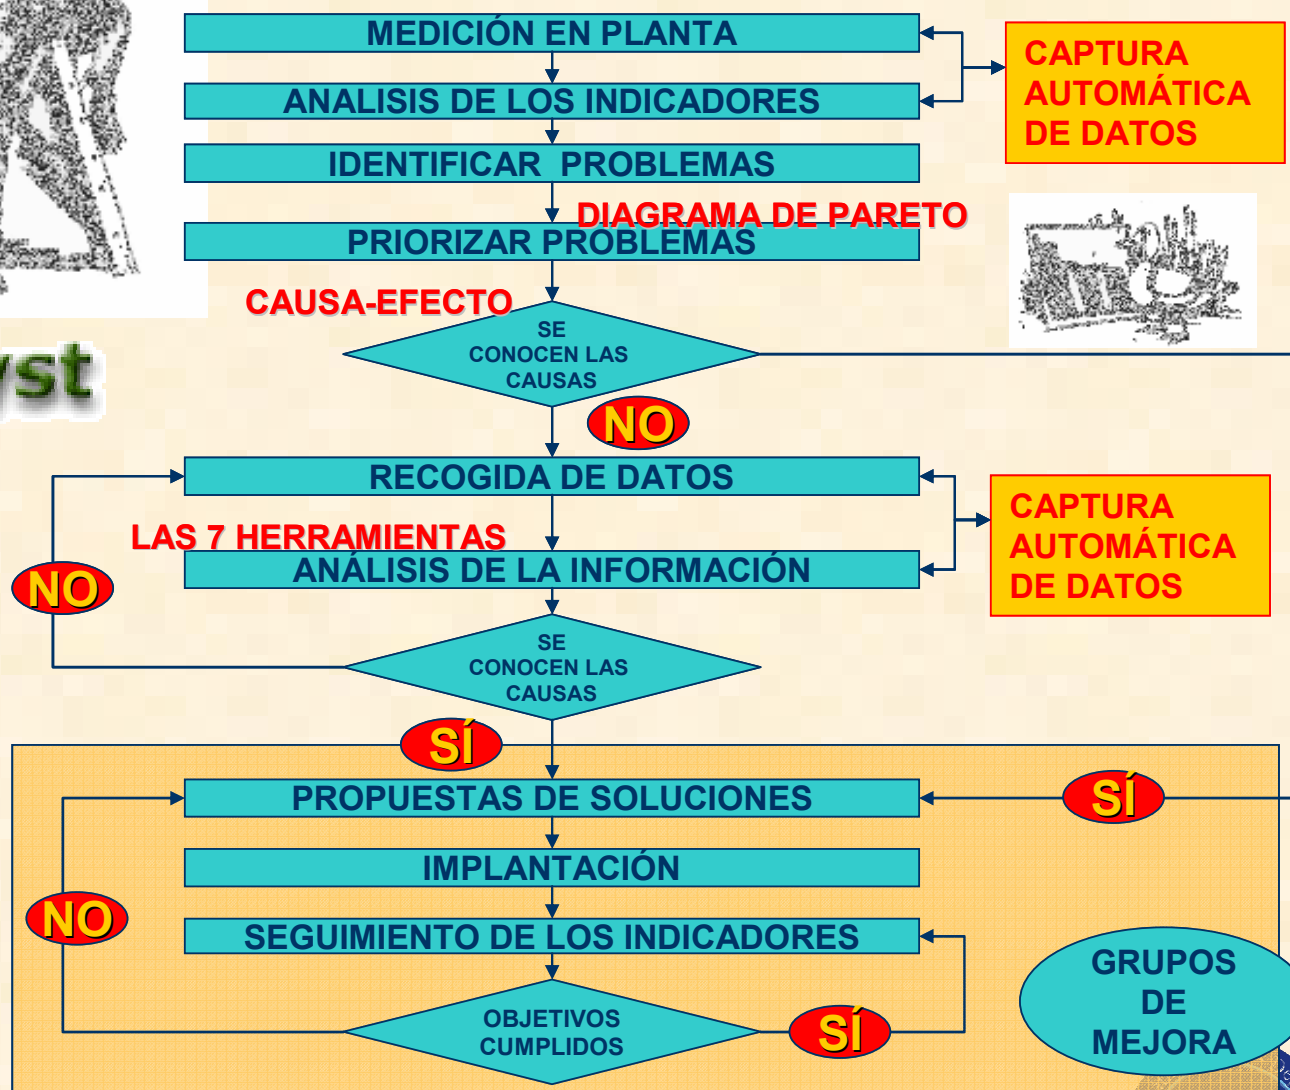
MEDICIÓN EN PLANTA

ANALISIS DE LOS INDICADORES

CAPTURA AUTOMÁTICA DE DATOS

IDENTIFICAR PROBLEMAS

DIAGRAMA DE PARETO

PRIORIZAR PROBLEMAS

 yst

CAUSA-EFECTO

SE CONOCEN LAS CAUSAS

NO

RECOGIDA DE DATOS

CAPTURA AUTOMÁTICA DE DATOS

LAS 7 HERRAMIENTAS

ANÁLISIS DE LA INFORMACIÓN

NO

SE CONOCEN LAS CAUSAS

SÍ

PROPUESTAS DE SOLUCIONES

SÍ

IMPLANTACIÓN

NO

SEGUIMIENTO DE LOS INDICADORES

OBJETIVOS CUMPLIDOS

SÍ

GRUPOS DE MEJORA